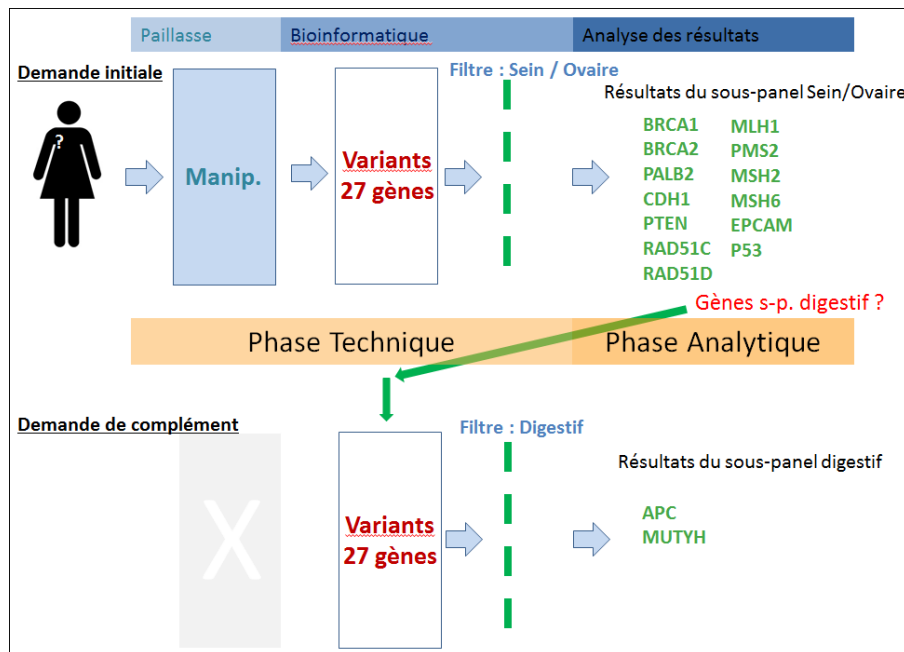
Paillasse | Bioinformatique | Analyse des résultats

Demande initiale

?

Manip.

Variants
27 gènes

Filtre : Sein / Ovaire

Résultats du sous-panel Sein/Ovaire

BRCA1
BRCA2
PALB2
CDH1
PTEN
RAD51C
RAD51D

MLH1
PMS2
MSH2
MSH6
EPCAM
P53

Gènes s-p. digestif ?

Phase Technique

Phase Analytique

Demande de complément

X

Variants
27 gènes

Filtre : Digestif

Résultats du sous-panel digestif

APC
MUTYH